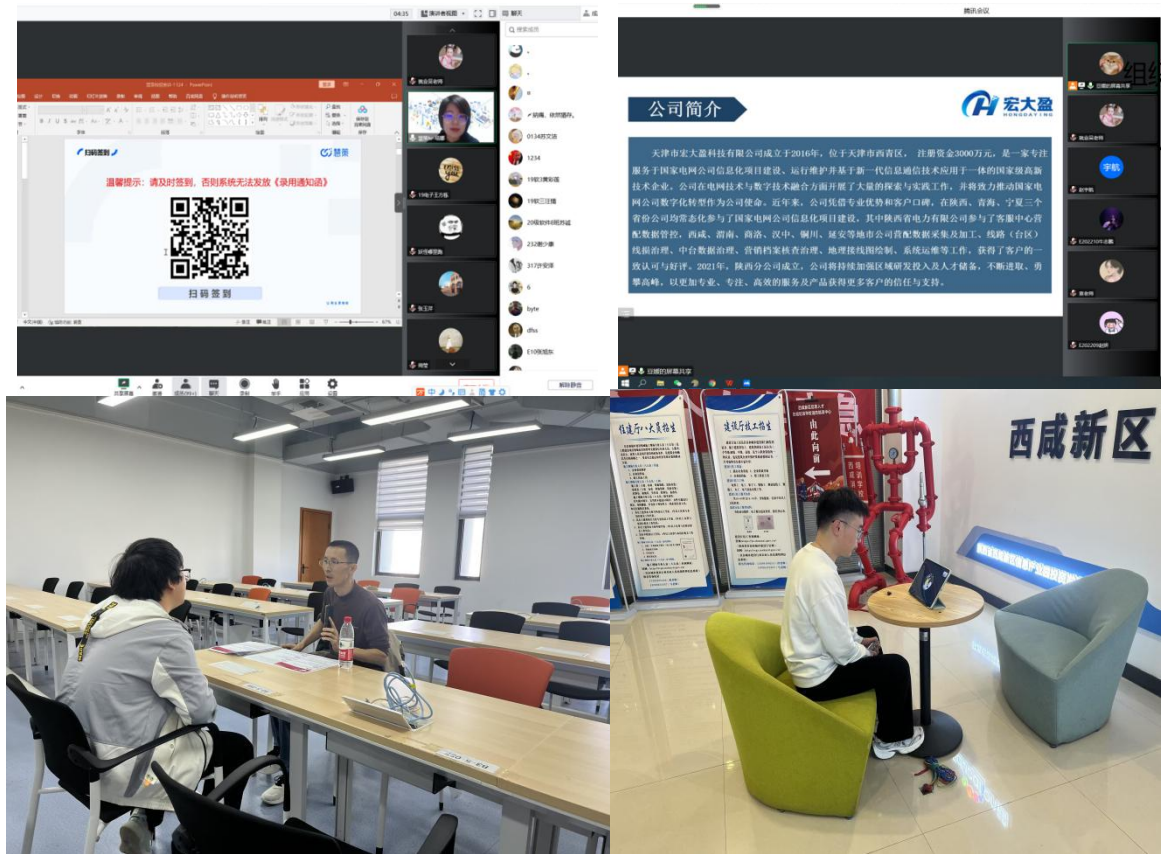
04:25 演讲者视图 聊天

扫码签到

温馨提示：请及时签到，否则系统无法发放《录用通知函》

扫码签到

0134苏艾洁

1234

19软3黄彩霞

19软三汪瑾

20级软件8班苏瑶

232凯小豪

317沙安泽

6

byte

dfss

E10张顺东

解除静音

腾讯会议

公司简介

宏大盈

天津市宏大盈科技有限公司成立于2016年，位于天津市西青区， 注册资金3000万元，是一家专注服务于国家电网公司信息化项目建设、运行维护并基于新一代信息通信技术应用于一体的国家级高新技术企业。公司在电网技术与数字技术融合方面开展了大量的探索与实践工作，并将致力推动国家电网公司数字化转型作为公司使命。近年来，公司凭借专业优势和客户口碑，在陕西、青海、宁夏三个省份公司均常态化参与了国家电网公司信息化建设，其中陕西省电力有限公司参与了客服中心营配数据管控，西咸、渭南、商洛、汉中、铜川、延安等地市公司营配数据采集及加工、线路（台区）线损治理、中台数据治理、营销档案核查治理、地理接线图绘制、系统运维等工作，获得了客户的一致认可与好评。2021年，陕西分公司成立，公司将持续加强区域研发投入及人才储备，不断进取，勇攀高峰，以更加专业、专注、高效的服务及产品获得更多客户的信任与支持。

宇航

西咸新区

由此向前